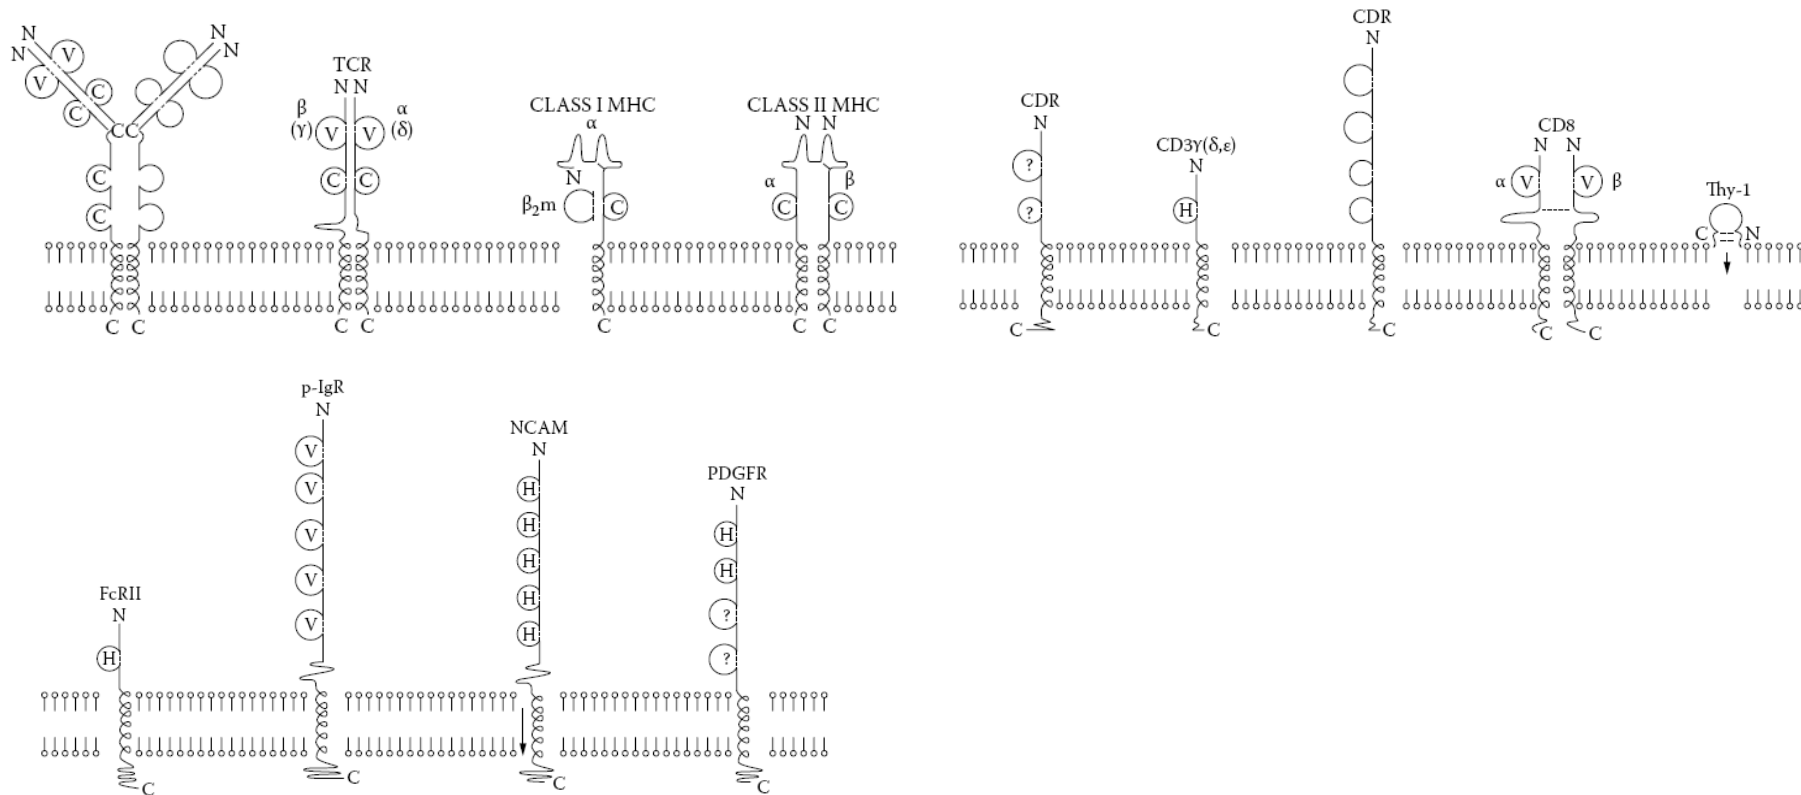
N N V V C C C C C C

TCR
N N
β α
(γ) (δ)
V V
C C
C C

CLASS I MHC
α
N
$\beta_2$m C
C

CLASS II MHC
N N
α β
C C
C C

CDR
N
?
?
C

CD3γ(δ,ε)
N
H
C

CDR
N
C

CD8
N N
α V V β
C C

Thy-1
C N

p-IgR
N
V
V
V
V
V
C

NCAM
N
H
H
H
H
H
C

PDGFR
N
H
H
?
?
C

FcRII
N
H
C